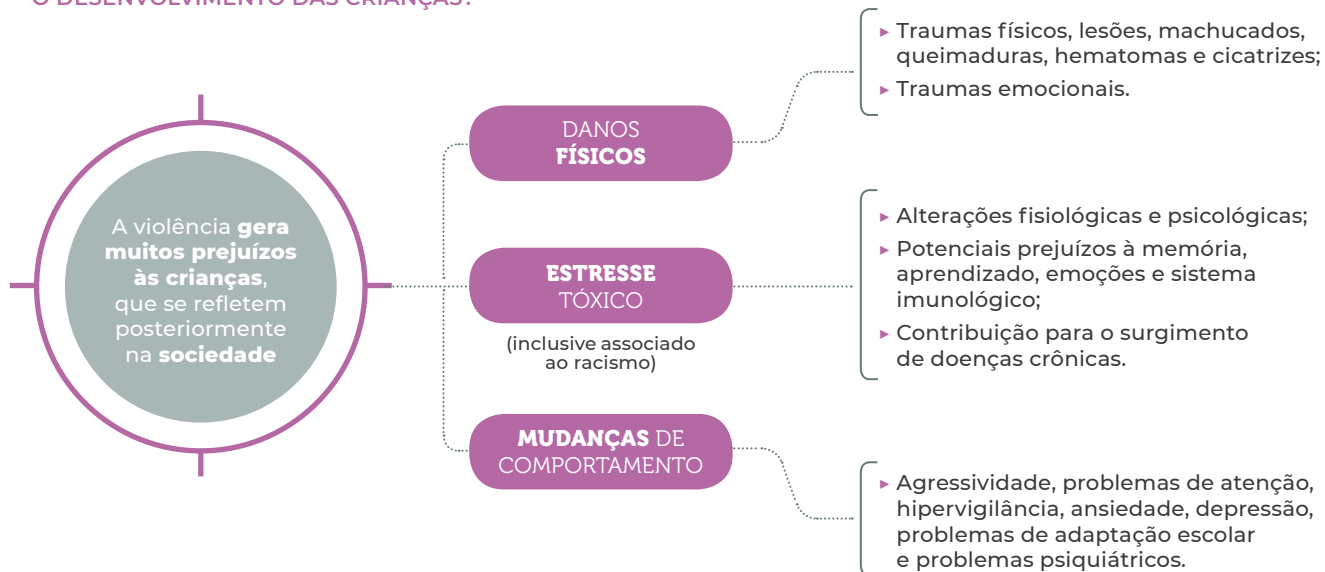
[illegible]

A violência **gera muitos prejuízos às crianças**, que se refletem posteriormente na **sociedade**

DANOS **FÍSICOS**

▸ Traumas físicos, lesões, machucados, queimaduras, hematomas e cicatrizes;
▸ Traumas emocionais.

**ESTRESSE** TÓXICO

(inclusive associado ao racismo)

▸ Alterações fisiológicas e psicológicas;
▸ Potenciais prejuízos à memória, aprendizado, emoções e sistema imunológico;
▸ Contribuição para o surgimento de doenças crônicas.

**MUDANÇAS** DE COMPORTAMENTO

▸ Agressividade, problemas de atenção, hipervigilância, ansiedade, depressão, problemas de adaptação escolar e problemas psiquiátricos.